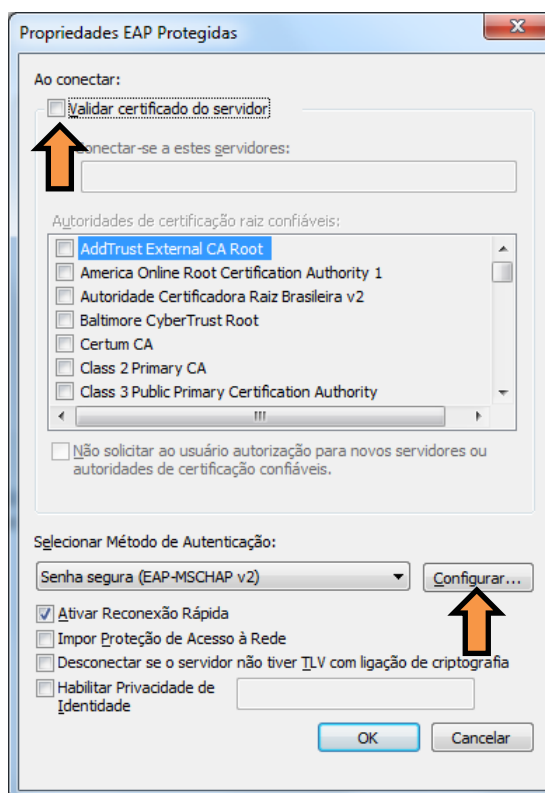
Propriedades EAP Protegidas

Ao conectar:

Validar certificado do servidor

Conectar-se a estes servidores:

Autoridades de certificação raiz confiáveis:

AddTrust External CA Root
America Online Root Certification Authority 1
Autoridade Certificadora Raiz Brasileira v2
Baltimore CyberTrust Root
Certum CA
Class 2 Primary CA
Class 3 Public Primary Certification Authority

Não solicitar ao usuário autorização para novos servidores ou autoridades de certificação confiáveis.

Selecionar Método de Autenticação:

Senha segura (EAP-MSCHAP v2)

Configurar...

Ativar Reconexão Rápida
Impor Proteção de Acesso à Rede
Desconectar se o servidor não tiver TLV com ligação de criptografia
Habilitar Privacidade de Identidade

OK

Cancelar